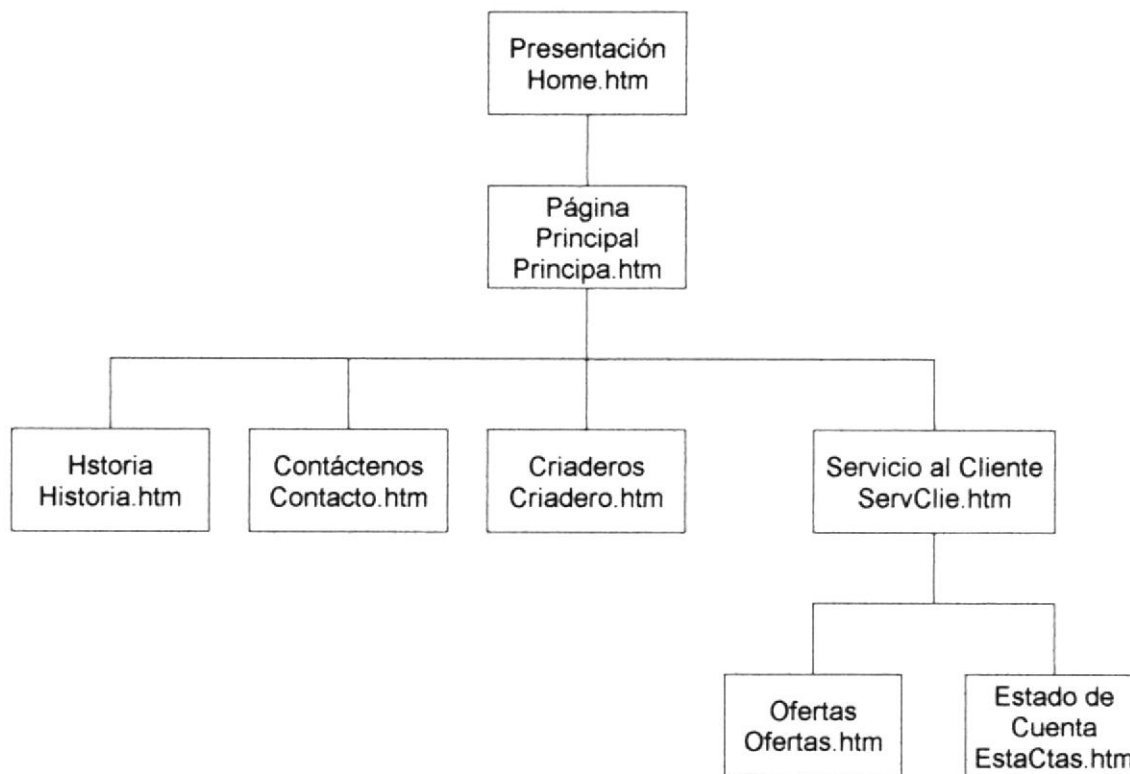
Presentación
Home.htm

Página
Principal
Principa.htm

Hstoria
Historia.htm

Contáctenos
Contacto.htm

Criaderos
Criadero.htm

Servicio al Cliente
ServClie.htm

Ofertas
Ofertas.htm

Estado de
Cuenta
EstaCtas.htm